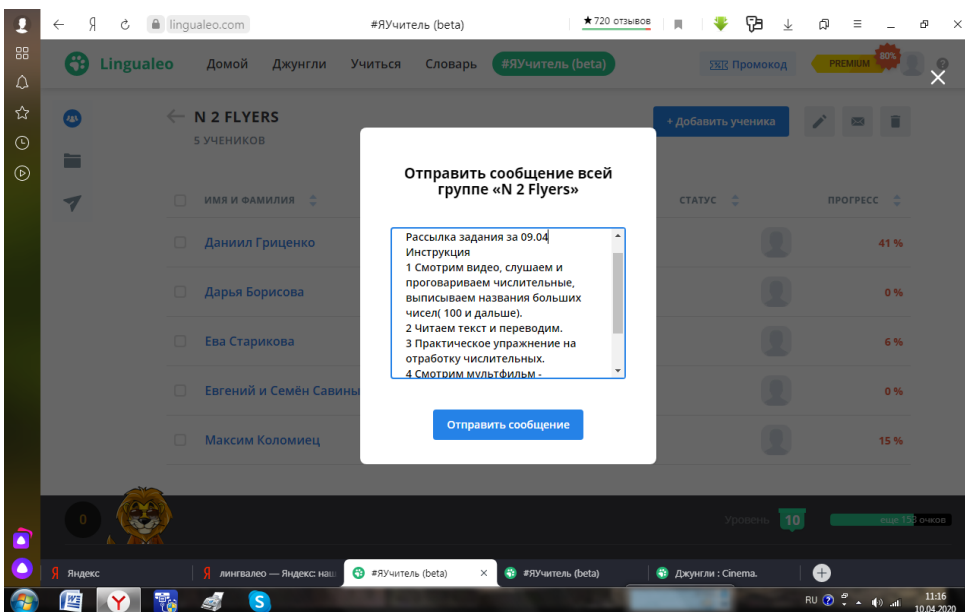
lingualeo.com #ЯУчитель (beta) ★720 отзывов

Lingualeo Домой Джунгли Учиться Словарь #ЯУчитель (beta) Промокод PREMIUM 80%

N 2 FLYERS
5 УЧЕНИКОВ

+ Добавить ученика

ИМЯ И ФАМИЛИЯ СТАТУС ПРОГРЕСС

Даниил Гриценко 41 %
Дарья Борисова 0 %
Ева Старикова 6 %
Евгений и Семён Савины 0 %
Максим Коломиец 15 %

Отправить сообщение всей группе «N 2 Flyers»

Рассылка задания за 09.04
Инструкция
1 Смотрим видео, слушаем и проговариваем числительные, выписываем названия больших чисел( 100 и дальше).
2 Читаем текст и переводим.
3 Практическое упражнение на отработку числительных.
4 Смотрим мультфильм -

Отправить сообщение

0

Уровень 10 еще 153 очков

Яндекс лингвалео — Яндекс: наш #ЯУчитель (beta) #ЯУчитель (beta) Джунгли : Cinema.

RU 11:16 10.04.2020